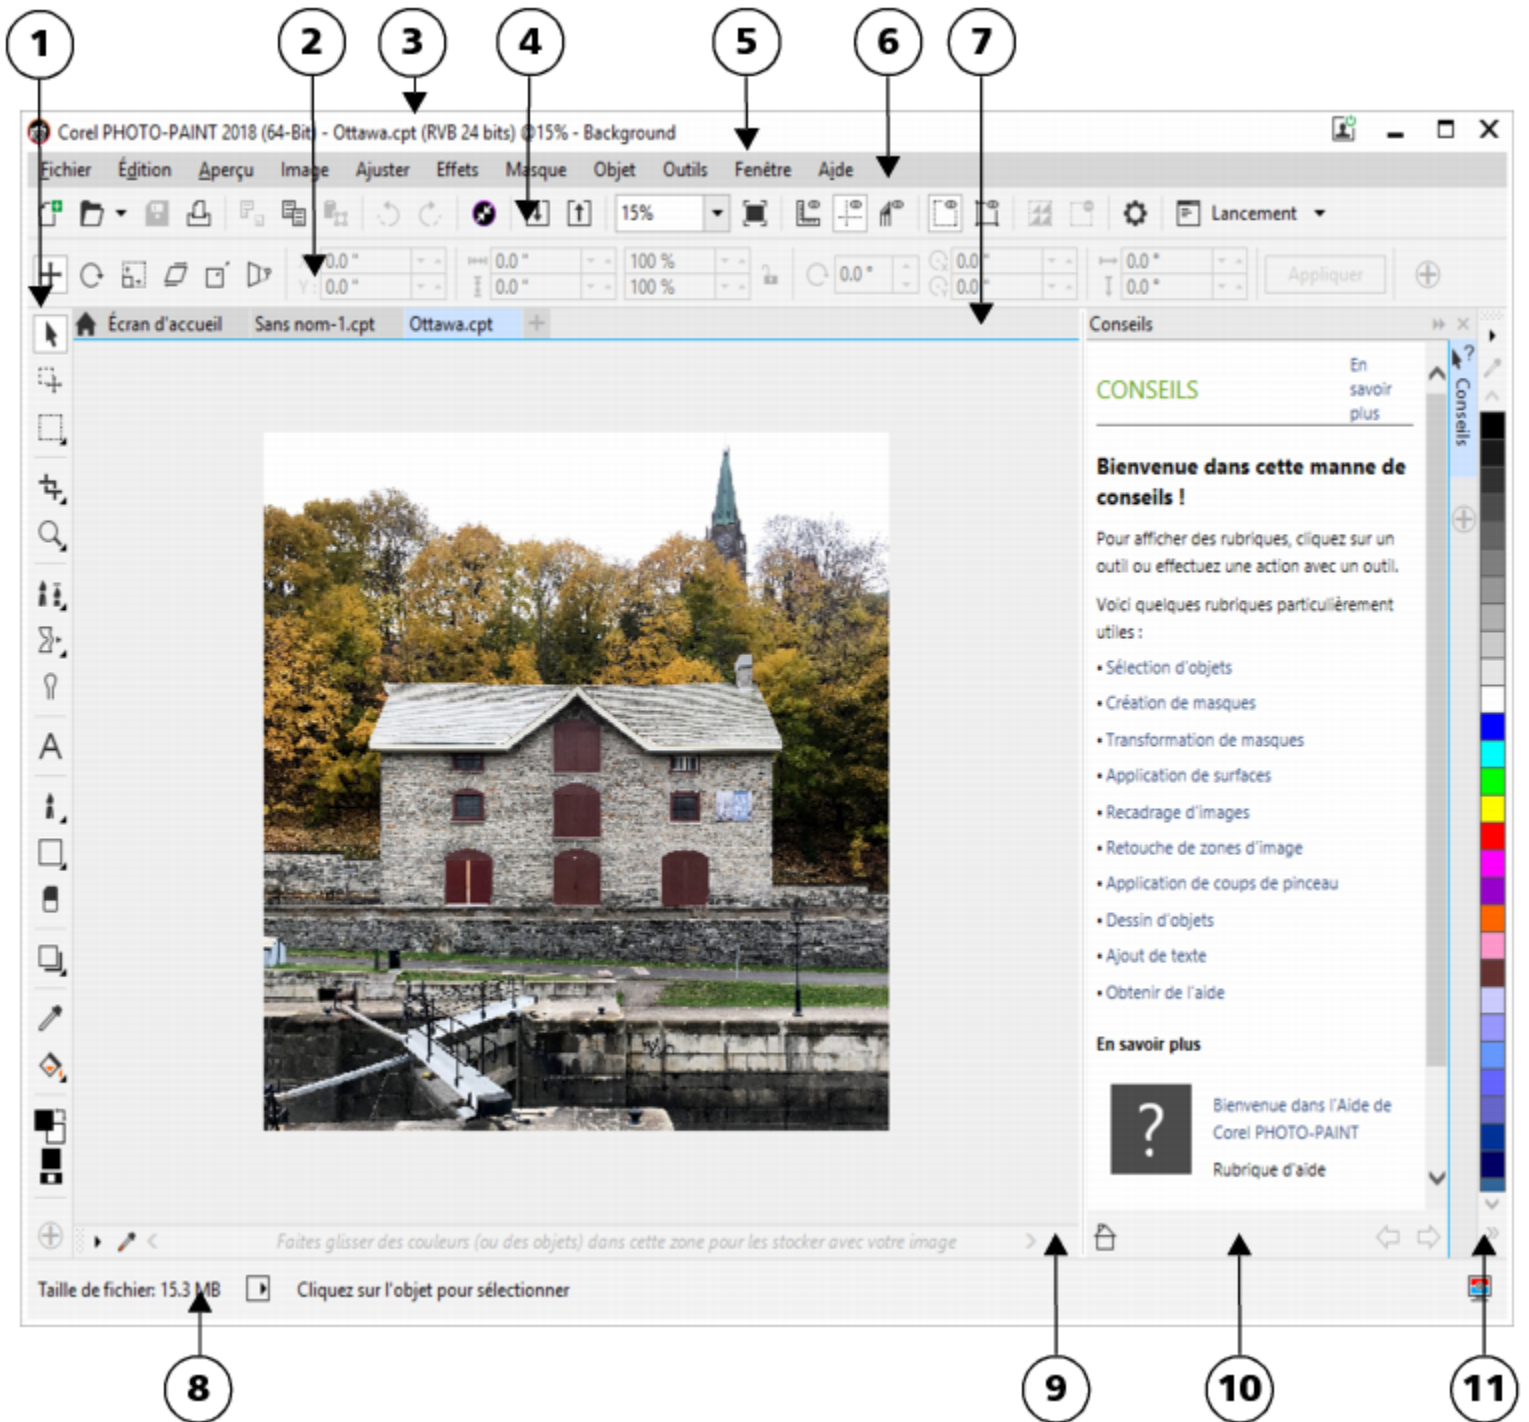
1 2 3 4 5 6 7

Corel PHOTO-PAINT 2018 (64-Bit) - Ottawa.cpt (RVB 24 bits) @15% - Background

Fichier Édition Aperçu Image Ajuster Effets Masque Objet Outils Fenêtre Aide

15% Lancement

0.0 " 0.0 " 0.0 " 0.0 " 100 % 100 % 0.0 ° 0.0 0.0 0.0 " 0.0 " Appliquer

Écran d'accueil Sans nom-1.cpt Ottawa.cpt

Conseils

CONSEILS En savoir plus

Bienvenue dans cette manne de conseils !

Pour afficher des rubriques, cliquez sur un outil ou effectuez une action avec un outil.

Voici quelques rubriques particulièrement utiles :

• Sélection d'objets
• Création de masques
• Transformation de masques
• Application de surfaces
• Recadrage d'images
• Retouche de zones d'image
• Application de coups de pinceau
• Dessin d'objets
• Ajout de texte
• Obtenir de l'aide

En savoir plus

?

Bienvenue dans l'Aide de Corel PHOTO-PAINT

Rubrique d'aide

Conseils

Faites glisser des couleurs (ou des objets) dans cette zone pour les stocker avec votre image

Taille de fichier: 15.3 MB Cliquez sur l'objet pour sélectionner

8 9 10 11